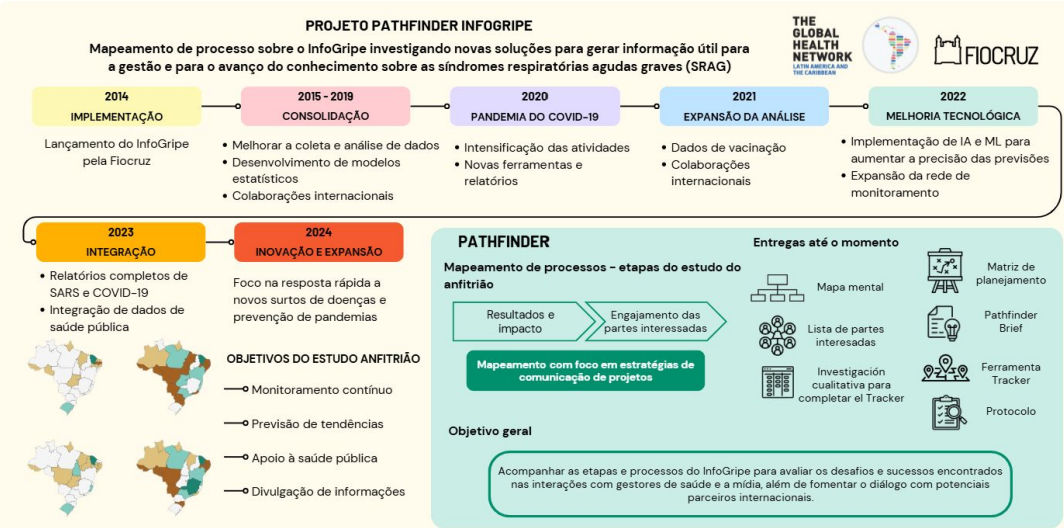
PROJETO PATHFINDER INFOGRIPE

Mapeamento de processo sobre o InfoGripe investigando novas soluções para gerar informação útil para a gestão e para o avanço do conhecimento sobre as síndromes respiratórias agudas graves (SRAG)

THE GLOBAL HEALTH NETWORK LATIN AMERICA AND THE CARIBBEAN

FIOCRUZ

2014
IMPLEMENTAÇÃO
Lançamento do InfoGripe pela Fiocruz

2015 - 2019
CONSOLIDAÇÃO
• Melhorar a coleta e análise de dados
• Desenvolvimento de modelos estatísticos
• Colaborações internacionais

2020
PANDEMIA DO COVID-19
• Intensificação das atividades
• Novas ferramentas e relatórios

2021
EXPANSÃO DA ANÁLISE
• Dados de vacinação
• Colaborações internacionais

2022
MELHORIA TECNOLÓGICA
• Implementação de IA e ML para aumentar a precisão das previsões
• Expansão da rede de monitoramento

2023
INTEGRAÇÃO
• Relatórios completos de SARS e COVID-19
• Integração de dados de saúde pública

2024
INOVAÇÃO E EXPANSÃO
Foco na resposta rápida a novos surtos de doenças e prevenção de pandemias

OBJETIVOS DO ESTUDO ANFITRIÃO
Monitoramento contínuo
Previsão de tendências
Apoio à saúde pública
Divulgação de informações

PATHFINDER

Mapeamento de processos - etapas do estudo do anfitrião

Resultados e impacto
Engajamento das partes interessadas

Mapeamento com foco em estratégias de comunicação de projetos

Entregas até o momento
Mapa mental
Lista de partes interessadas
Investigação cualitativa para completar el Tracker
Matriz de planejamento
Pathfinder Brief
Ferramenta Tracker
Protocolo

Objetivo geral

Acompanhar as etapas e processos do InfoGripe para avaliar os desafios e sucessos encontrados nas interações com gestores de saúde e a mídia, além de fomentar o diálogo com potenciais parceiros internacionais.